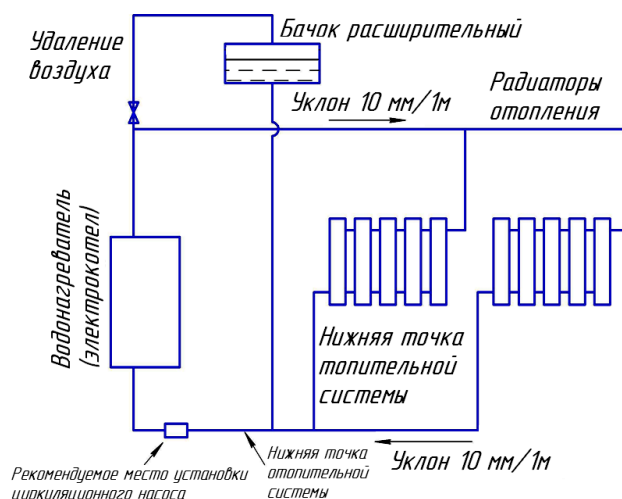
Удаление воздуха

Бачок расширительный

Радиаторы отопления

Уклон 10 мм/1м

Водонагреватель (электрокотел)

Нижняя точка топительной системы

Уклон 10 мм/1м

Рекомендуемое место установки циркуляционного насоса

Нижняя точка отопительной системы